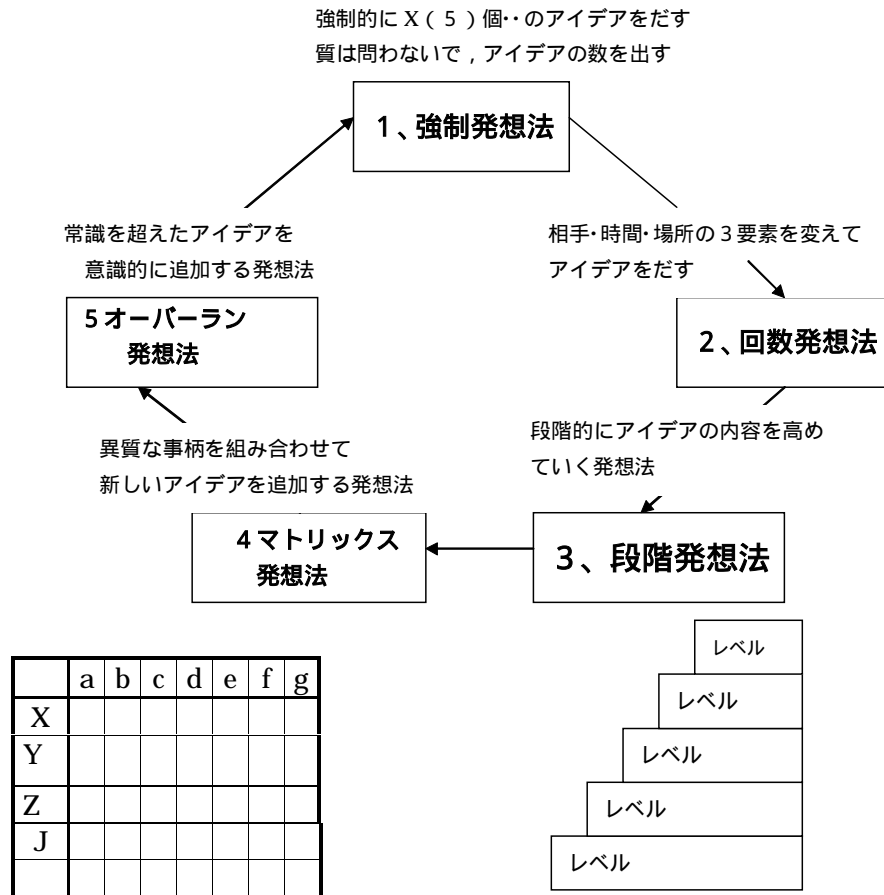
強制的にＸ（５）個･･のアイデアをだす
質は問わないで，アイデアの数を出す

1、強制発想法

相手･時間･場所の３要素を変えて
アイデアをだす

2、回数発想法

段階的にアイデアの内容を高めていく発想法

3、段階発想法

異質な事柄を組み合わせて
新しいアイデアを追加する発想法

4マトリックス
発想法

常識を超えたアイデアを
意識的に追加する発想法

5オーバーラン
発想法

| | a | b | c | d | e | f | g |
|---|---|---|---|---|---|---|---|
| X | | | | | | | |
| Y | | | | | | | |
| Z | | | | | | | |
| J | | | | | | | |
| | | | | | | | |

レベル
レベル
レベル
レベル
レベル